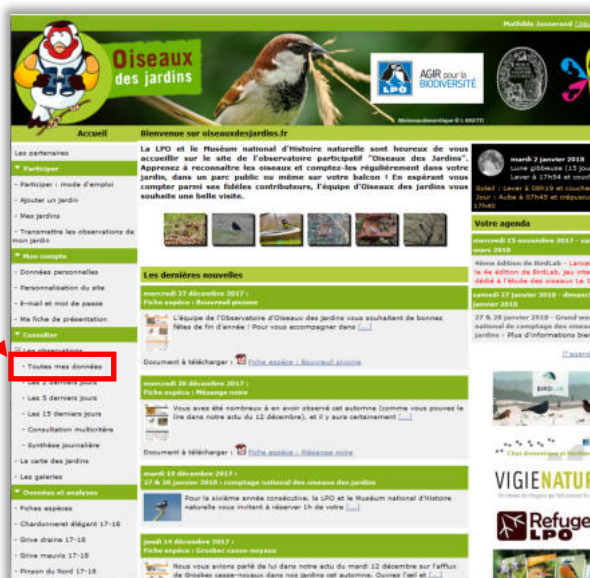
Mathilde Jousserand

Oiseaux des jardins

LPO

AGIR pour la BIODIVERSITÉ

Accueil

Bienvenue sur oiseauxdesjardins.fr

Les partenaires

Participer

- Participer : mode d'emploi

- Ajouter un jardin

- Mes jardins

- Transmettre les observations de mon jardin

Mon compte

- Données personnelles

- Personnalisation du site

- E-mail et mot de passe

- Ma fiche de présentation

Consulter

Les observations

- Toutes mes données

- Les 2 derniers jours

- Les 5 derniers jours

- Les 15 derniers jours

- Consultation multicritère

- Synthèse journalière

- La carte des jardins

- Les galeries

Données et analyses

- Fiches espèces

- Chardonneret élégant 17-18

- Grive draine 17-18

- Grive mauvis 17-18

- Pinson du Nord 17-18

La LPO et le Muséum national d'Histoire naturelle sont heureux de vous accueillir sur le site de l'observatoire participatif "Oiseaux des Jardins". Apprenez à reconnaître les oiseaux et comptez-les régulièrement dans votre jardin, dans un parc public ou même sur votre balcon ! En espérant vous compter parmi ses fidèles contributeurs, l'équipe d'Oiseaux des jardins vous souhaite une belle visite.

Les dernières nouvelles

mercredi 27 décembre 2017 :
Fiche espèce : Bouvreuil pivoine

L'équipe de l'Observatoire d'Oiseaux des jardins vous souhaitent de bonnes fêtes de fin d'année ! Pour vous accompagner dans [...]

Document à télécharger : Fiche espèce : Bouvreuil pivoine

mercredi 20 décembre 2017 :
Fiche espèce : Mésange noire

Vous avez été nombreux à en avoir observé cet automne (comme vous pourrez le lire dans notre actu du 12 décembre), et il y aura certainement [...]

Document à télécharger : Fiche espèce : Mésange noire

mardi 19 décembre 2017 :
27 & 28 janvier 2018 : comptage national des oiseaux des jardins

Pour la sixième année consécutive, la LPO et le Muséum national d'Histoire naturelle vous invitent à réserver 1h de votre [...]

jeudi 14 décembre 2017 :
Fiche espèce : Grosbec casse-noyaux

Nous vous avions parlé de lui dans notre actu du mardi 12 décembre sur l'afflux de Grosbec casse-noyaux dans nos jardins cet automne. Ouvrez l'œil et [...]

mardi 2 janvier 2018
Lune gibbeuse (13 jou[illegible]
Lever à 17h54 et couch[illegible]
Soleil : Lever à 08h19 et couche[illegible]
Jour : Aube à 07h45 et crépuscu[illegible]
17h40

Votre agenda

mercredi 15 novembre 2017 - sa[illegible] mars 2018
4ème édition de BirdLab - Lance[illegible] la 4e édition de BirdLab, jeu inte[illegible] dédié à l'étude des oiseaux Le 1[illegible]

samedi 27 janvier 2018 - dimanc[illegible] janvier 2018
27 & 28 janvier 2018 - Grand we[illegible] national de comptage des oiseau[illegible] jardins - Plus d'informations bien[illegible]

[L'agend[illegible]

BIRDLAB

VIGIENATU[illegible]

Refuge LPO